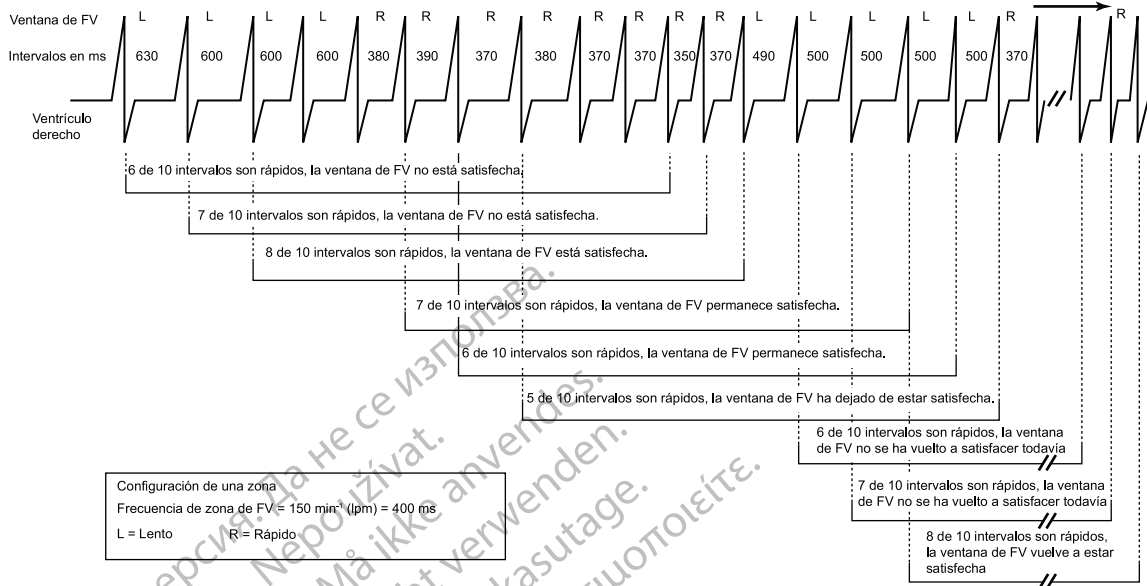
Ventana de FV L L L L R R R R R R R R L L L L L R R

Intervalos en ms 630 600 600 600 380 390 370 380 370 370 350 370 490 500 500 500 500 370

Ventrículo derecho

6 de 10 intervalos son rápidos, la ventana de FV no está satisfecha.

7 de 10 intervalos son rápidos, la ventana de FV no está satisfecha.

8 de 10 intervalos son rápidos, la ventana de FV está satisfecha.

7 de 10 intervalos son rápidos, la ventana de FV permanece satisfecha.

6 de 10 intervalos son rápidos, la ventana de FV permanece satisfecha.

5 de 10 intervalos son rápidos, la ventana de FV ha dejado de estar satisfecha.

6 de 10 intervalos son rápidos, la ventana de FV no se ha vuelto a satisfacer todavía

7 de 10 intervalos son rápidos, la ventana de FV no se ha vuelto a satisfacer todavía

8 de 10 intervalos son rápidos, la ventana de FV vuelve a estar satisfecha

Configuración de una zona
Frecuencia de zona de FV = 150 min$^{-1}$ (lpm) = 400 ms
L = Lento R = Rápido

Версия. Да не се използва.
Nepoužívat.
Må ikke anvendes.
Nicht verwenden.
Ärge kasutage.
Μην τη χρησιμοποιείτε.